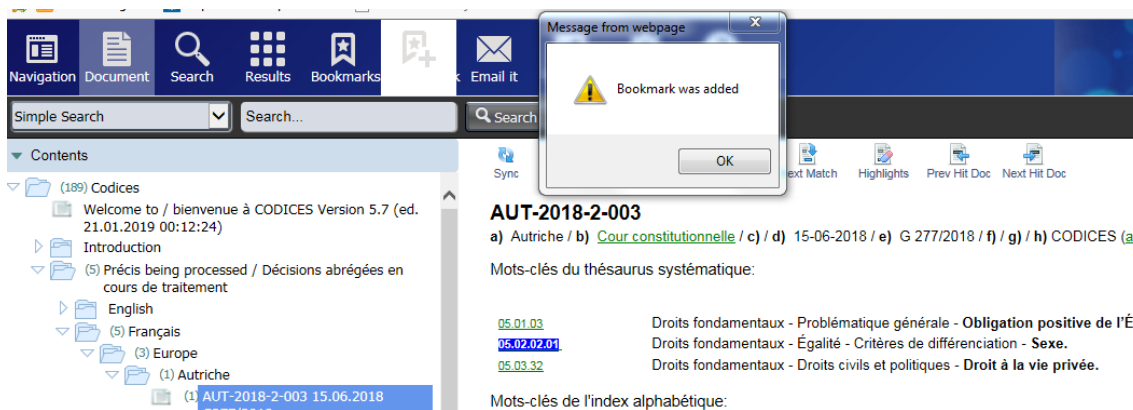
Navigation Document Search Results Bookmarks k Email it

Message from webpage

Bookmark was added

OK

Simple Search
Search...
Search

Contents

(189) Codices
Welcome to / bienvenue à CODICES Version 5.7 (ed. 21.01.2019 00:12:24)
Introduction
(5) Précis being processed / Décisions abrégées en cours de traitement
English
(5) Français
(3) Europe
(1) Autriche
(1) AUT-2018-2-003 15.06.2018

Sync
ext Match
Highlights
Prev Hit Doc
Next Hit Doc

AUT-2018-2-003

a) Autriche / b) Cour constitutionnelle / c) / d) 15-06-2018 / e) G 277/2018 / f) / g) / h) CODICES (a

Mots-clés du thésaurus systématique:

| | |
|---|---|
| 05.01.03 | Droits fondamentaux - Problématique générale - **Obligation positive de l'É** |
| 05.02.02.01 | Droits fondamentaux - Égalité - Critères de différenciation - **Sexe.** |
| 05.03.32 | Droits fondamentaux - Droits civils et politiques - **Droit à la vie privée.** |

Mots-clés de l'index alphabétique: